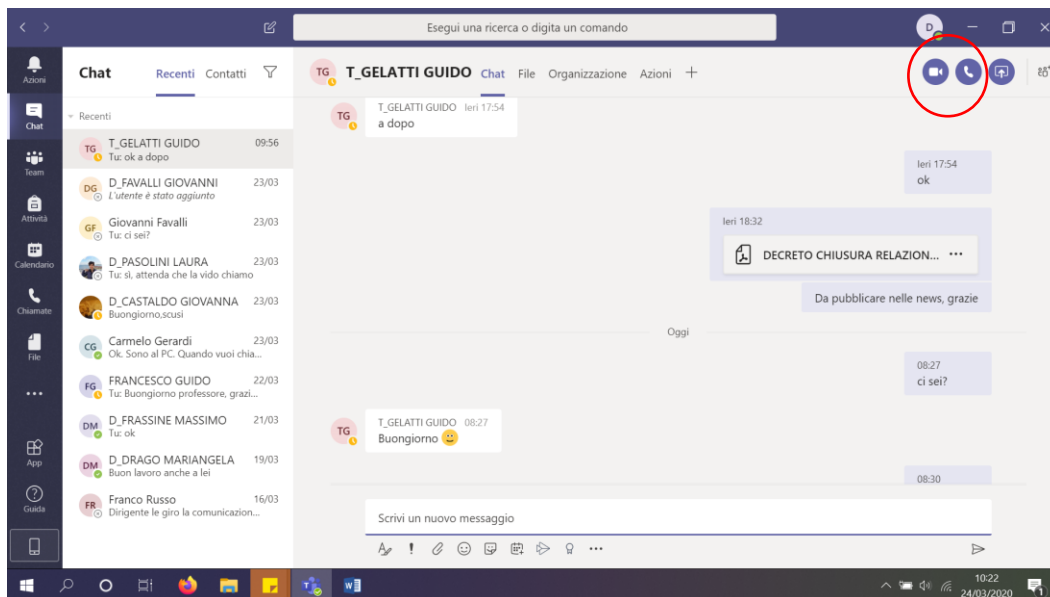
Esegui una ricerca o digita un comando

D

Azioni
Chat
Team
Attività
Calendario
Chiamate
File
...
App
Guida

Chat Recenti Contatti

Recenti

TG T_GELATTI GUIDO 09:56
Tu: ok a dopo

DG D_FAVALLI GIOVANNI 23/03
L'utente è stato aggiunto

GF Giovanni Favalli 23/03
Tu: ci sei?

D_PASOLINI LAURA 23/03
Tu: sì, attenda che la vido chiamo

D_CASTALDO GIOVANNA 23/03
Buongiorno,scusi

CG Carmelo Gerardi 23/03
Ok. Sono al PC. Quando vuoi chia...

FG FRANCESCO GUIDO 22/03
Tu: Buongiorno professore, grazi...

DM D_FRASSINE MASSIMO 21/03
Tu: ok

DM D_DRAGO MARIANGELA 19/03
Buon lavoro anche a lei

FR Franco Russo 16/03
Dirigente le giro la comunicazion...

TG T_GELATTI GUIDO Chat File Organizzazione Azioni +

TG T_GELATTI GUIDO Ieri 17:54
a dopo

Ieri 17:54
ok

Ieri 18:32
DECRETO CHIUSURA RELAZION... ...

Da pubblicare nelle news, grazie

Oggi

08:27
ci sei?

TG T_GELATTI GUIDO 08:27
Buongiorno 🙂

08:30

Scrivi un nuovo messaggio

10:22
24/03/2020